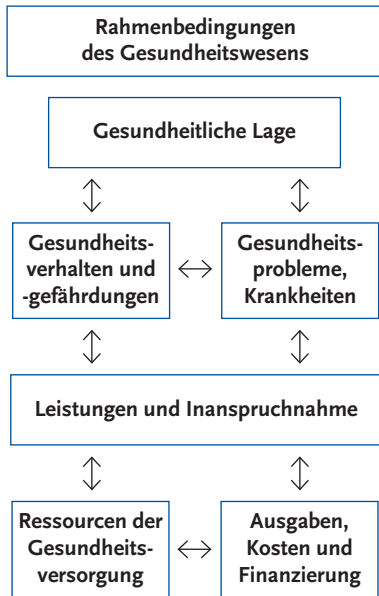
Rahmenbedingungen des Gesundheitswesens

Gesundheitliche Lage

Gesundheitsverhalten und -gefährdungen

Gesundheitsprobleme, Krankheiten

Leistungen und Inanspruchnahme

Ressourcen der Gesundheitsversorgung

Ausgaben, Kosten und Finanzierung